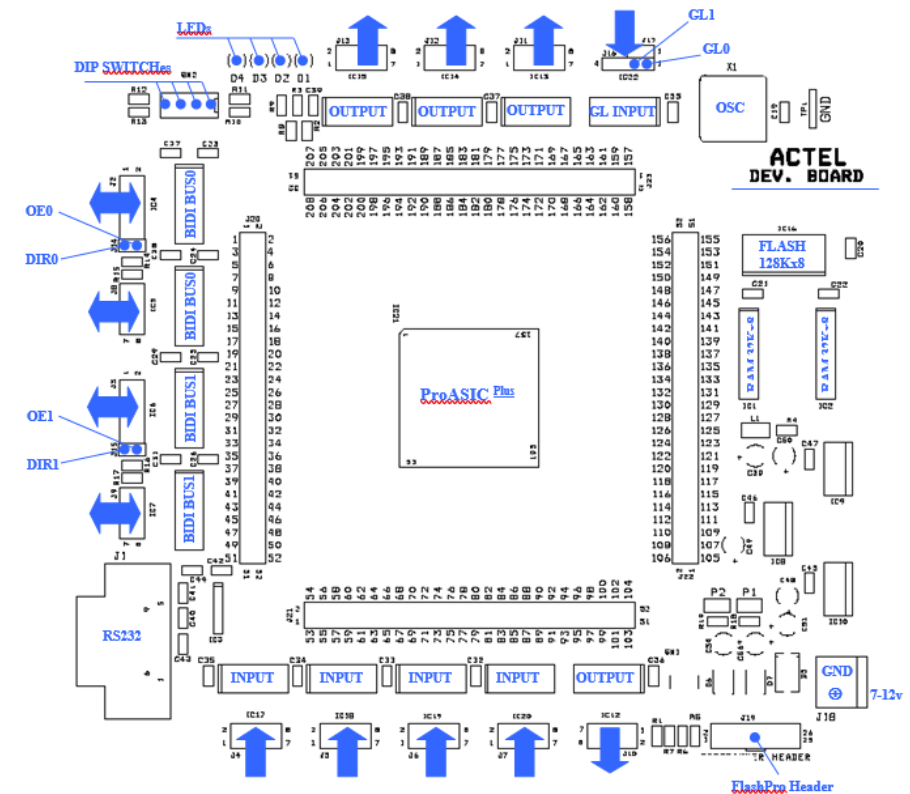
LEDs

D4 D3 D2 D1

DIP SWITCHes

OUTPUT OUTPUT OUTPUT GL INPUT

GL1

GL0

OSC

GND

ACTEL
DEV. BOARD

OE0

DIR0

BIDI BUS0

BIDI BUS0

OE1

DIR1

BIDI BUS1

BIDI BUS1

207 205 203 201 199 197 195 193 191 189 187 185 183 181 179 177 175 173 171 169 167 165 163 161 159 157

208 206 204 202 200 198 196 194 192 190 188 186 184 182 180 178 176 174 172 170 168 166 164 162 160 158

1 2
3 4
5 6
7 8
9 10
11 12
13 14
15 16
17 18
19 20
21 22
23 24
25 26
27 28
29 30
31 32
33 34
35 36
37 38
39 40
41 42
43 44
45 46
47 48
49 50
51 52

156 155
154 153
152 151
150 149
148 147
146 145
144 143
142 141
140 139
138 137
136 135
134 133
132 131
130 129
128 127
126 125
124 123
122 121
120 119
118 117
116 115
114 113
112 111
110 109
108 107
106 105

FLASH
128Kx8

ProASIC Plus

J1

RS232

54 56 58 60 62 64 66 68 70 72 74 76 78 80 82 84 86 88 90 92 94 96 98 100 102 104

53 55 57 59 61 63 65 67 69 71 73 75 77 79 81 83 85 87 89 91 93 95 97 99 101 103

P2 P1

INPUT INPUT INPUT INPUT OUTPUT

GND

7-12v

J18

FlashPro Header